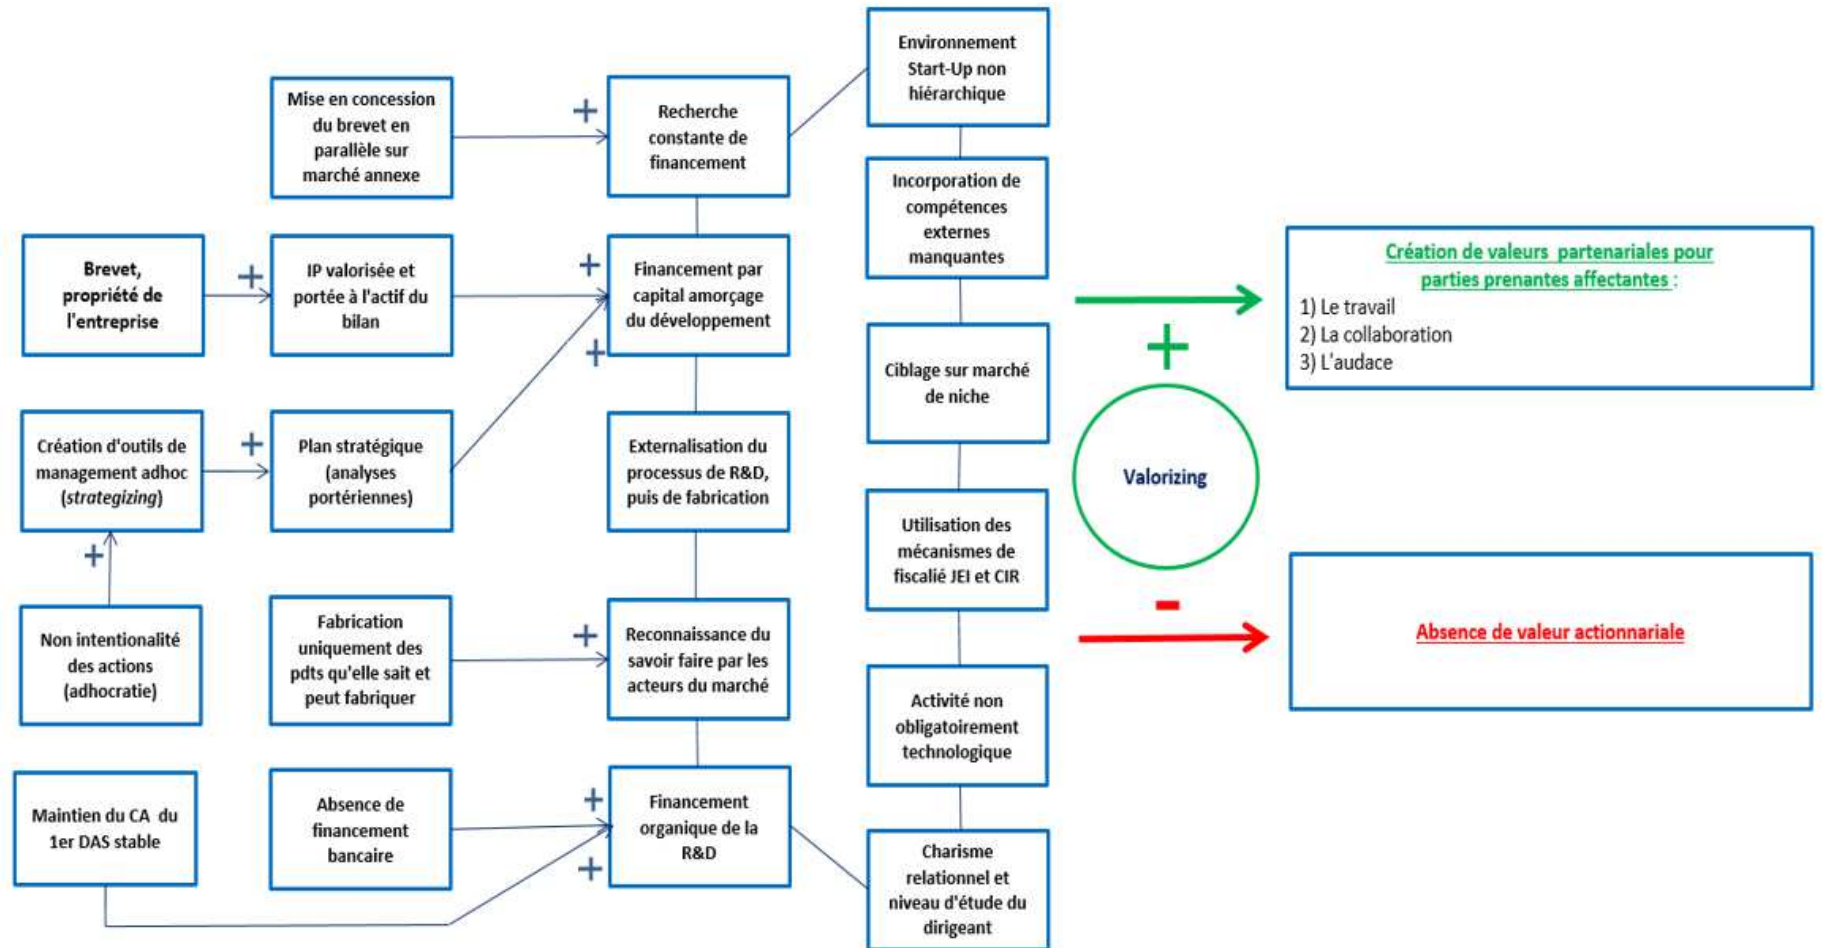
Mise en concession du brevet en parallèle sur marché annexe

+

Recherche constante de financement

Environnement Start-Up non hiérarchique

Brevet, propriété de l'entreprise

+

IP valorisée et portée à l'actif du bilan

+

Financement par capital amorçage du développement

+

Incorporation de compétences externes manquantes

Création de valeurs partenariales pour parties prenantes affectantes :
1) Le travail
2) La collaboration
3) L'audace

+

Ciblage sur marché de niche

Création d'outils de management adhoc (strategizing)

+

Plan stratégique (analyses portériennes)

Externalisation du processus de R&D, puis de fabrication

Valorizing

+

Utilisation des mécanismes de fiscalié JEI et CIR

Non intentionalité des actions (adhocratie)

Fabrication uniquement des pdts qu'elle sait et peut fabriquer

+

Reconnaissance du savoir faire par les acteurs du marché

-

Absence de valeur actionnariale

Activité non obligatoirement technologique

Maintien du CA du 1er DAS stable

Absence de financement bancaire

+

Financement organique de la R&D

+

Charisme relationnel et niveau d'étude du dirigeant